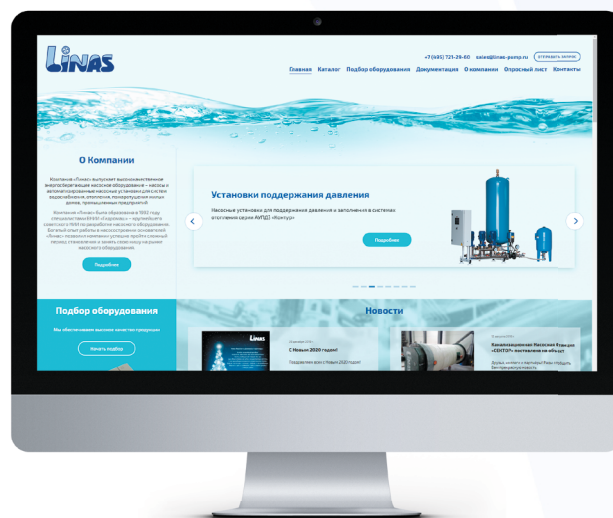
LiNAS

+7 (495) 721-29-60 sales@linas-pump.ru ОТПРАВИТЬ ЗАЯВКУ

Главная Каталог Подбор оборудования Документация О компании Опросный лист Контакты

О Компании

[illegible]

Подробнее

Установки поддержания давления

Насосные установки для поддержания давления и заполнения в системах отопления серии АУПД «Контур»

Подробнее

Подбор оборудования

Мы обеспечиваем высокое качество продукции

Начать подбор

Новости

LiNAS

С Новым 2020 годом!

Канализационная Насосная Станция «СОНТОР» поставлена на объект

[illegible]